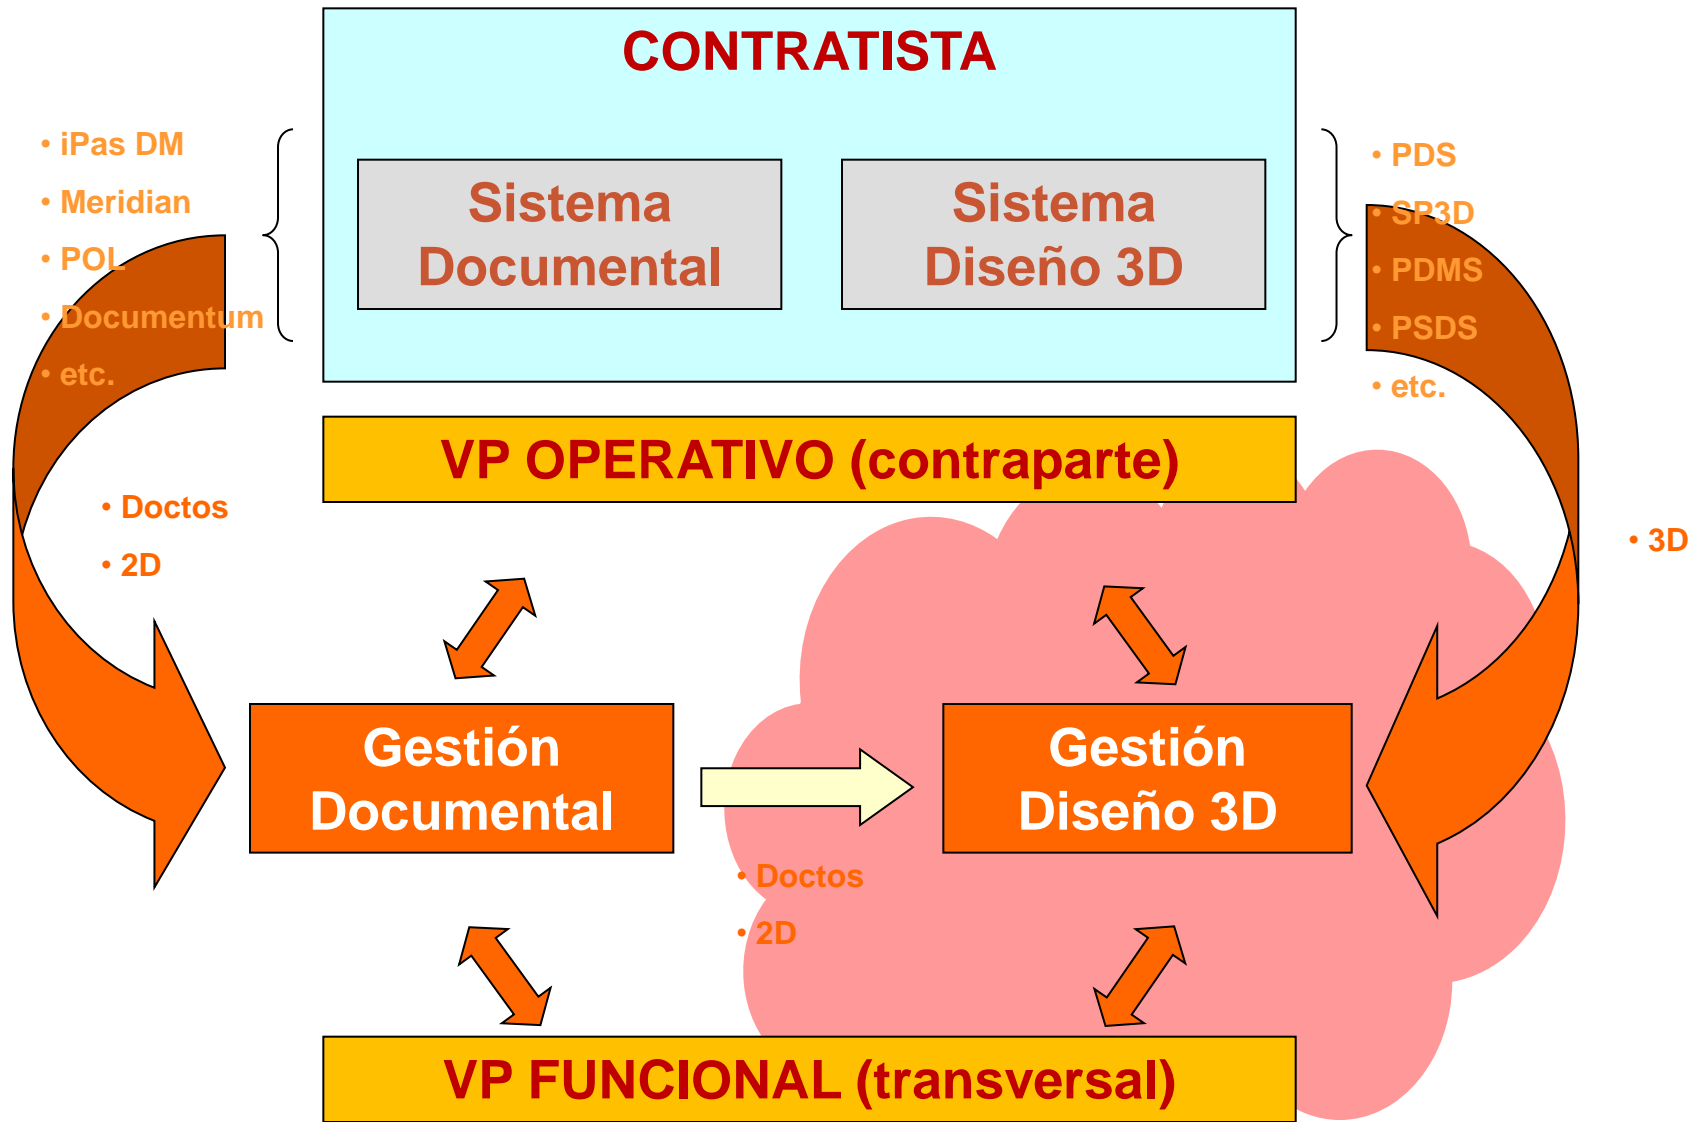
CONTRATISTA

• iPas DM
• Meridian
• POL
• Documentum
• etc.

Sistema Documental

Sistema Diseño 3D

• PDS
• SP3D
• PDMS
• PSDS
• etc.

VP OPERATIVO (contraparte)

• Doctos
• 2D

• 3D

Gestión Documental

Gestión Diseño 3D

• Doctos
• 2D

VP FUNCIONAL (transversal)